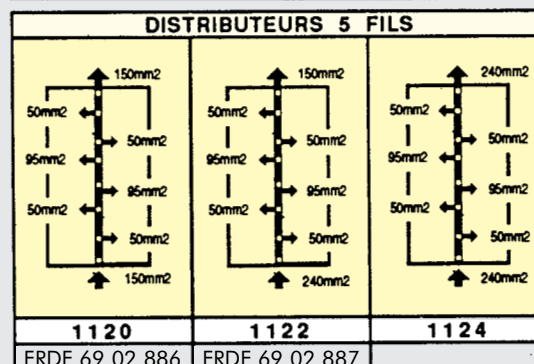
DISTRIBUTEURS 5 FILS

| 150mm2<br>50mm2<br>50mm2<br>95mm2<br>95mm2<br>50mm2<br>50mm2<br>150mm2 | 150mm2<br>50mm2<br>50mm2<br>95mm2<br>95mm2<br>50mm2<br>50mm2<br>240mm2 | 240mm2<br>50mm2<br>50mm2<br>95mm2<br>95mm2<br>50mm2<br>50mm2<br>240mm2 |
|---|---|---|
| 1120 | 1122 | 1124 |
| ERDF 69 02 886 | ERDF 69 02 887 | |